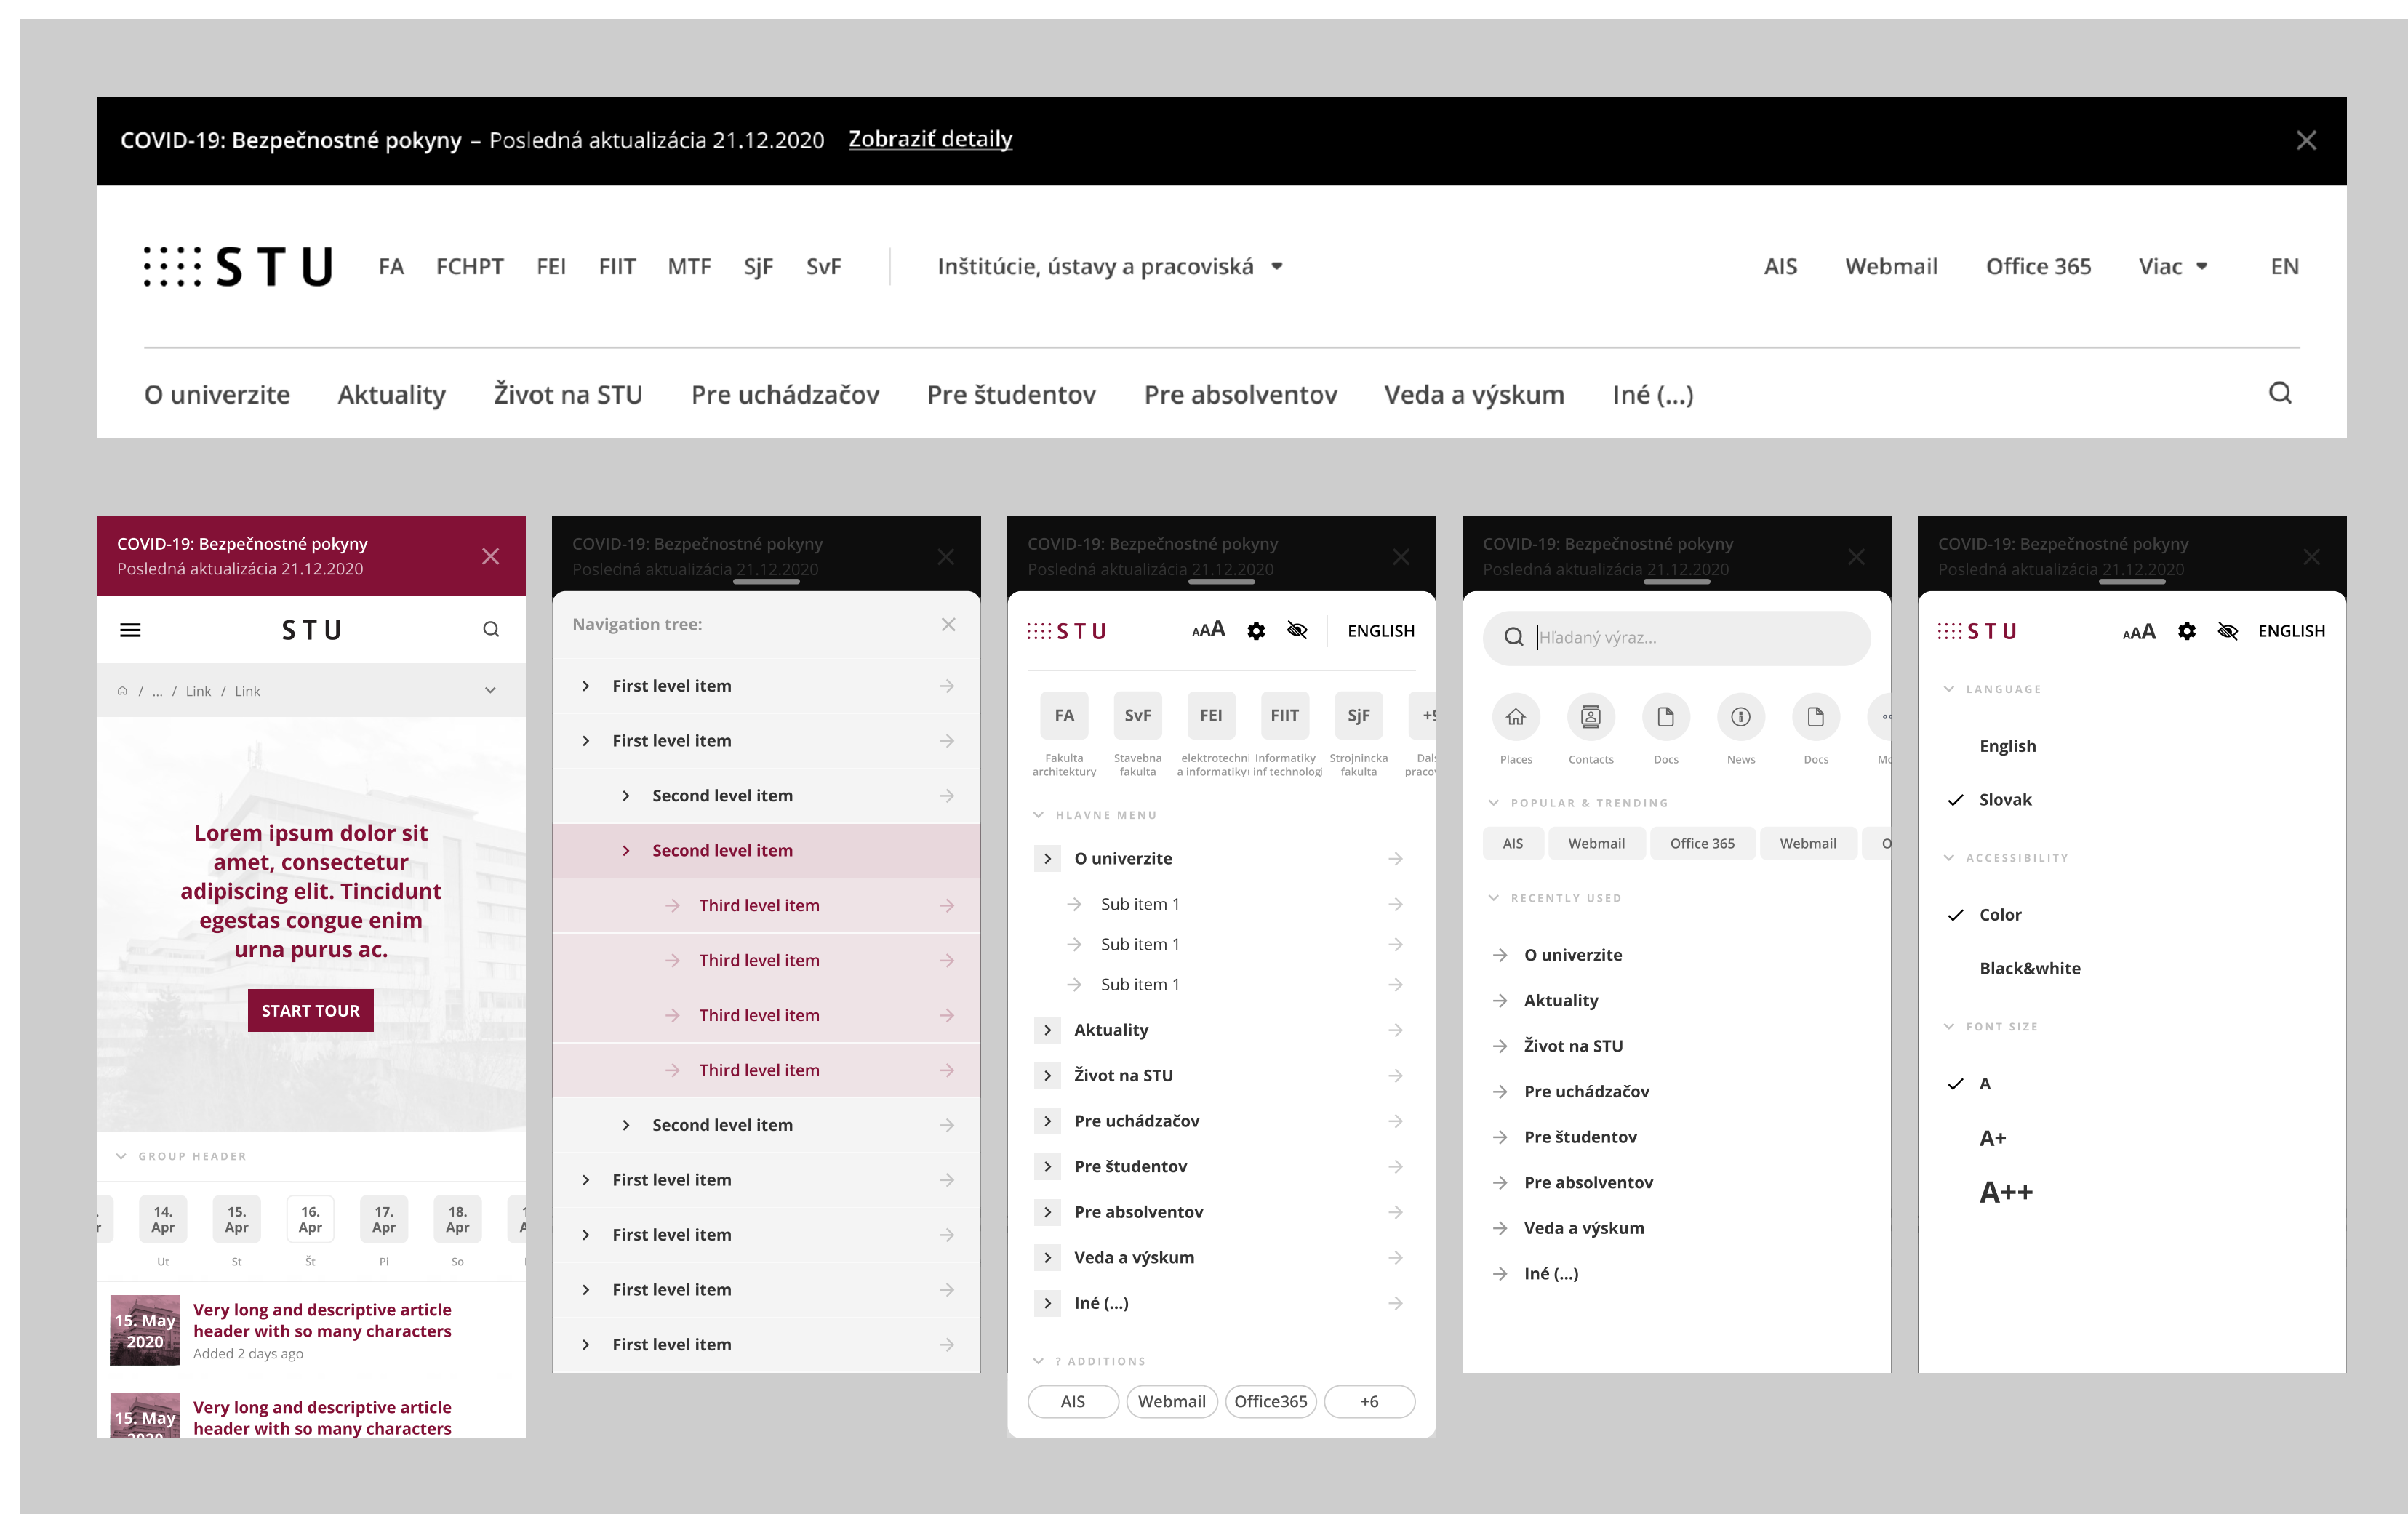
COVID-19: Bezpečnostné pokyny – Posledná aktualizácia 21.12.2020 Zobraziť detaily

STU FA FCHPT FEI FIIT MTF SjF SvF Inštitúcie, ústavy a pracoviská AIS Webmail Office 365 Viac EN

O univerzite Aktuality Život na STU Pre uchádzačov Pre študentov Pre absolventov Veda a výskum Iné (...)

COVID-19: Bezpečnostné pokyny
Posledná aktualizácia 21.12.2020

STU

/ ... / Link / Link

Lorem ipsum dolor sit amet, consectetur adipiscing elit. Tincidunt egestas congue enim urna purus ac.

START TOUR

GROUP HEADER

14. Apr Ut
15. Apr St
16. Apr Št
17. Apr Pi
18. Apr So

15. May 2020
Very long and descriptive article header with so many characters
Added 2 days ago

15. May
Very long and descriptive article header with so many characters

COVID-19: Bezpečnostné pokyny
Posledná aktualizácia 21.12.2020

Navigation tree:

First level item
First level item
Second level item
Second level item
Third level item
Third level item
Third level item
Third level item
Second level item
First level item
First level item
First level item
First level item

COVID-19: Bezpečnostné pokyny
Posledná aktualizácia 21.12.2020

STU AA ENGLISH

FA Fakulta architektury
SvF Stavebna fakulta
FEI elektrotechn a informatiky
FIIT Informatiky inf technolog
SjF Strojnincka fakulta
+

HLAVNE MENU

O univerzite
Sub item 1
Sub item 1
Sub item 1
Aktuality
Život na STU
Pre uchádzačov
Pre študentov
Pre absolventov
Veda a výskum
Iné (...)

? ADDITIONS

AIS Webmail Office365 +6

COVID-19: Bezpečnostné pokyny
Posledná aktualizácia 21.12.2020

Hľadaný výraz...

Places Contacts Docs News Docs

POPULAR & TRENDING

AIS Webmail Office 365 Webmail

RECENTLY USED

O univerzite
Aktuality
Život na STU
Pre uchádzačov
Pre študentov
Pre absolventov
Veda a výskum
Iné (...)

COVID-19: Bezpečnostné pokyny
Posledná aktualizácia 21.12.2020

STU AA ENGLISH

LANGUAGE
English
Slovak

ACCESSIBILITY
Color
Black&white

FONT SIZE
A
A+
A++